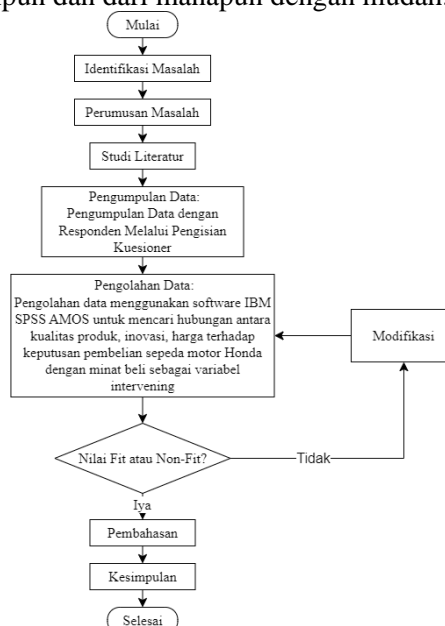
pun dan dari manapun dengan mudah

Mulai

Identifikasi Masalah

Perumusan Masalah

Studi Literatur

Pengumpulan Data:
Pengumpulan Data dengan Responden Melalui Pengisian Kuesioner

Pengolahan Data:
Pengolahan data menggunakan software IBM SPSS AMOS untuk mencari hubungan antara kualitas produk, inovasi, harga terhadap keputusan pembelian sepeda motor Honda dengan minat beli sebagai variabel intervening

Modifikasi

Nilai Fit atau Non-Fit?

Tidak

Iya

Pembahasan

Kesimpulan

Selesai